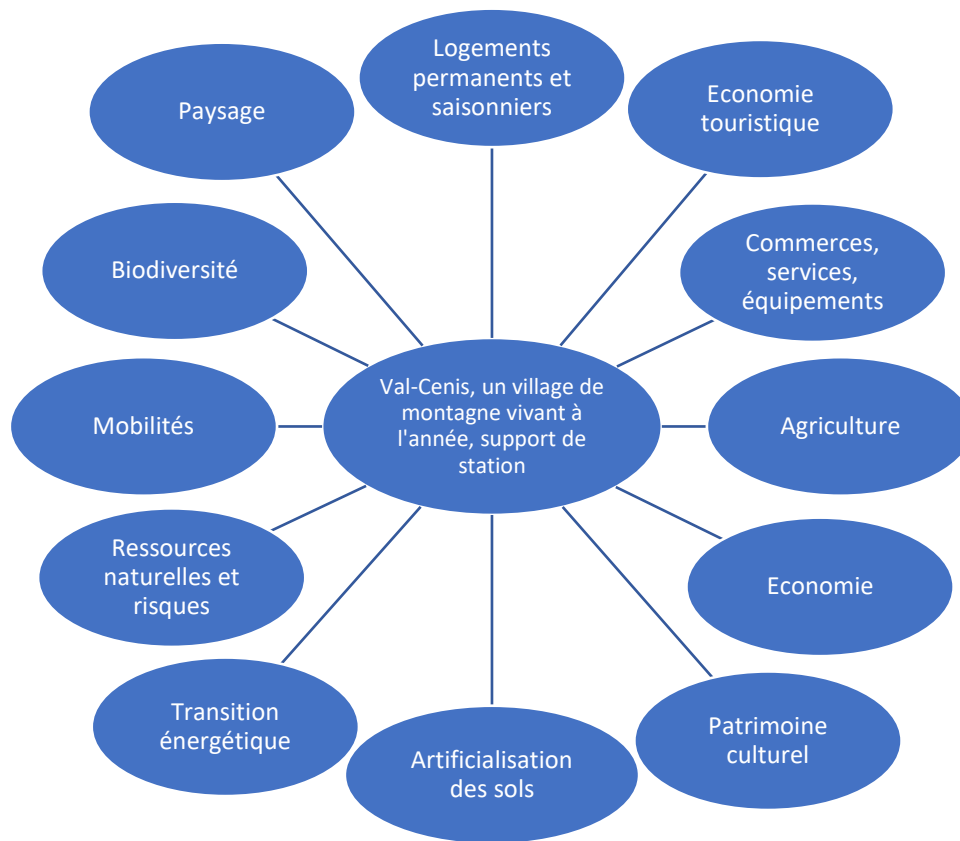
Val-Cenis, un village de montagne vivant à l'année, support de station

Logements permanents et saisonniers

Economie touristique

Commerces, services, équipements

Agriculture

Economie

Patrimoine culturel

Artificialisation des sols

Transition énergétique

Ressources naturelles et risques

Mobilités

Biodiversité

Paysage